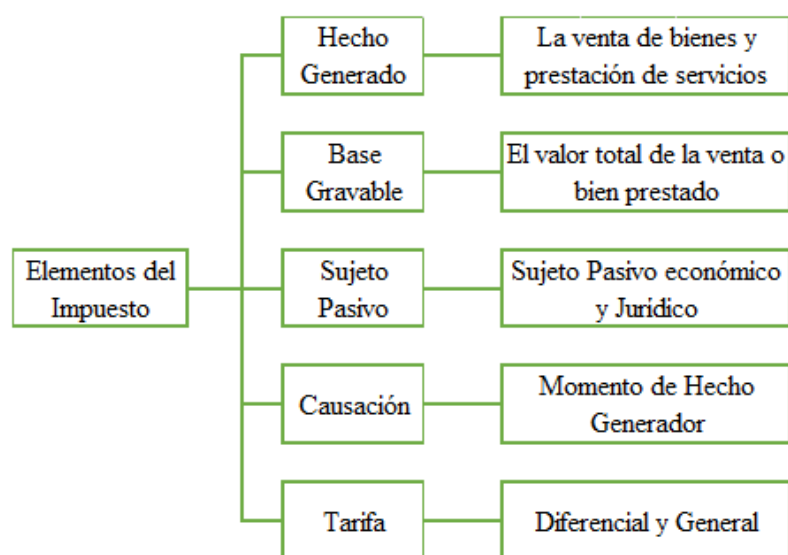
Elementos del Impuesto

Hecho Generado

La venta de bienes y prestación de servicios

Base Gravable

El valor total de la venta o bien prestado

Sujeto Pasivo

Sujeto Pasivo económico y Jurídico

Causación

Momento de Hecho Generador

Tarifa

Diferencial y General